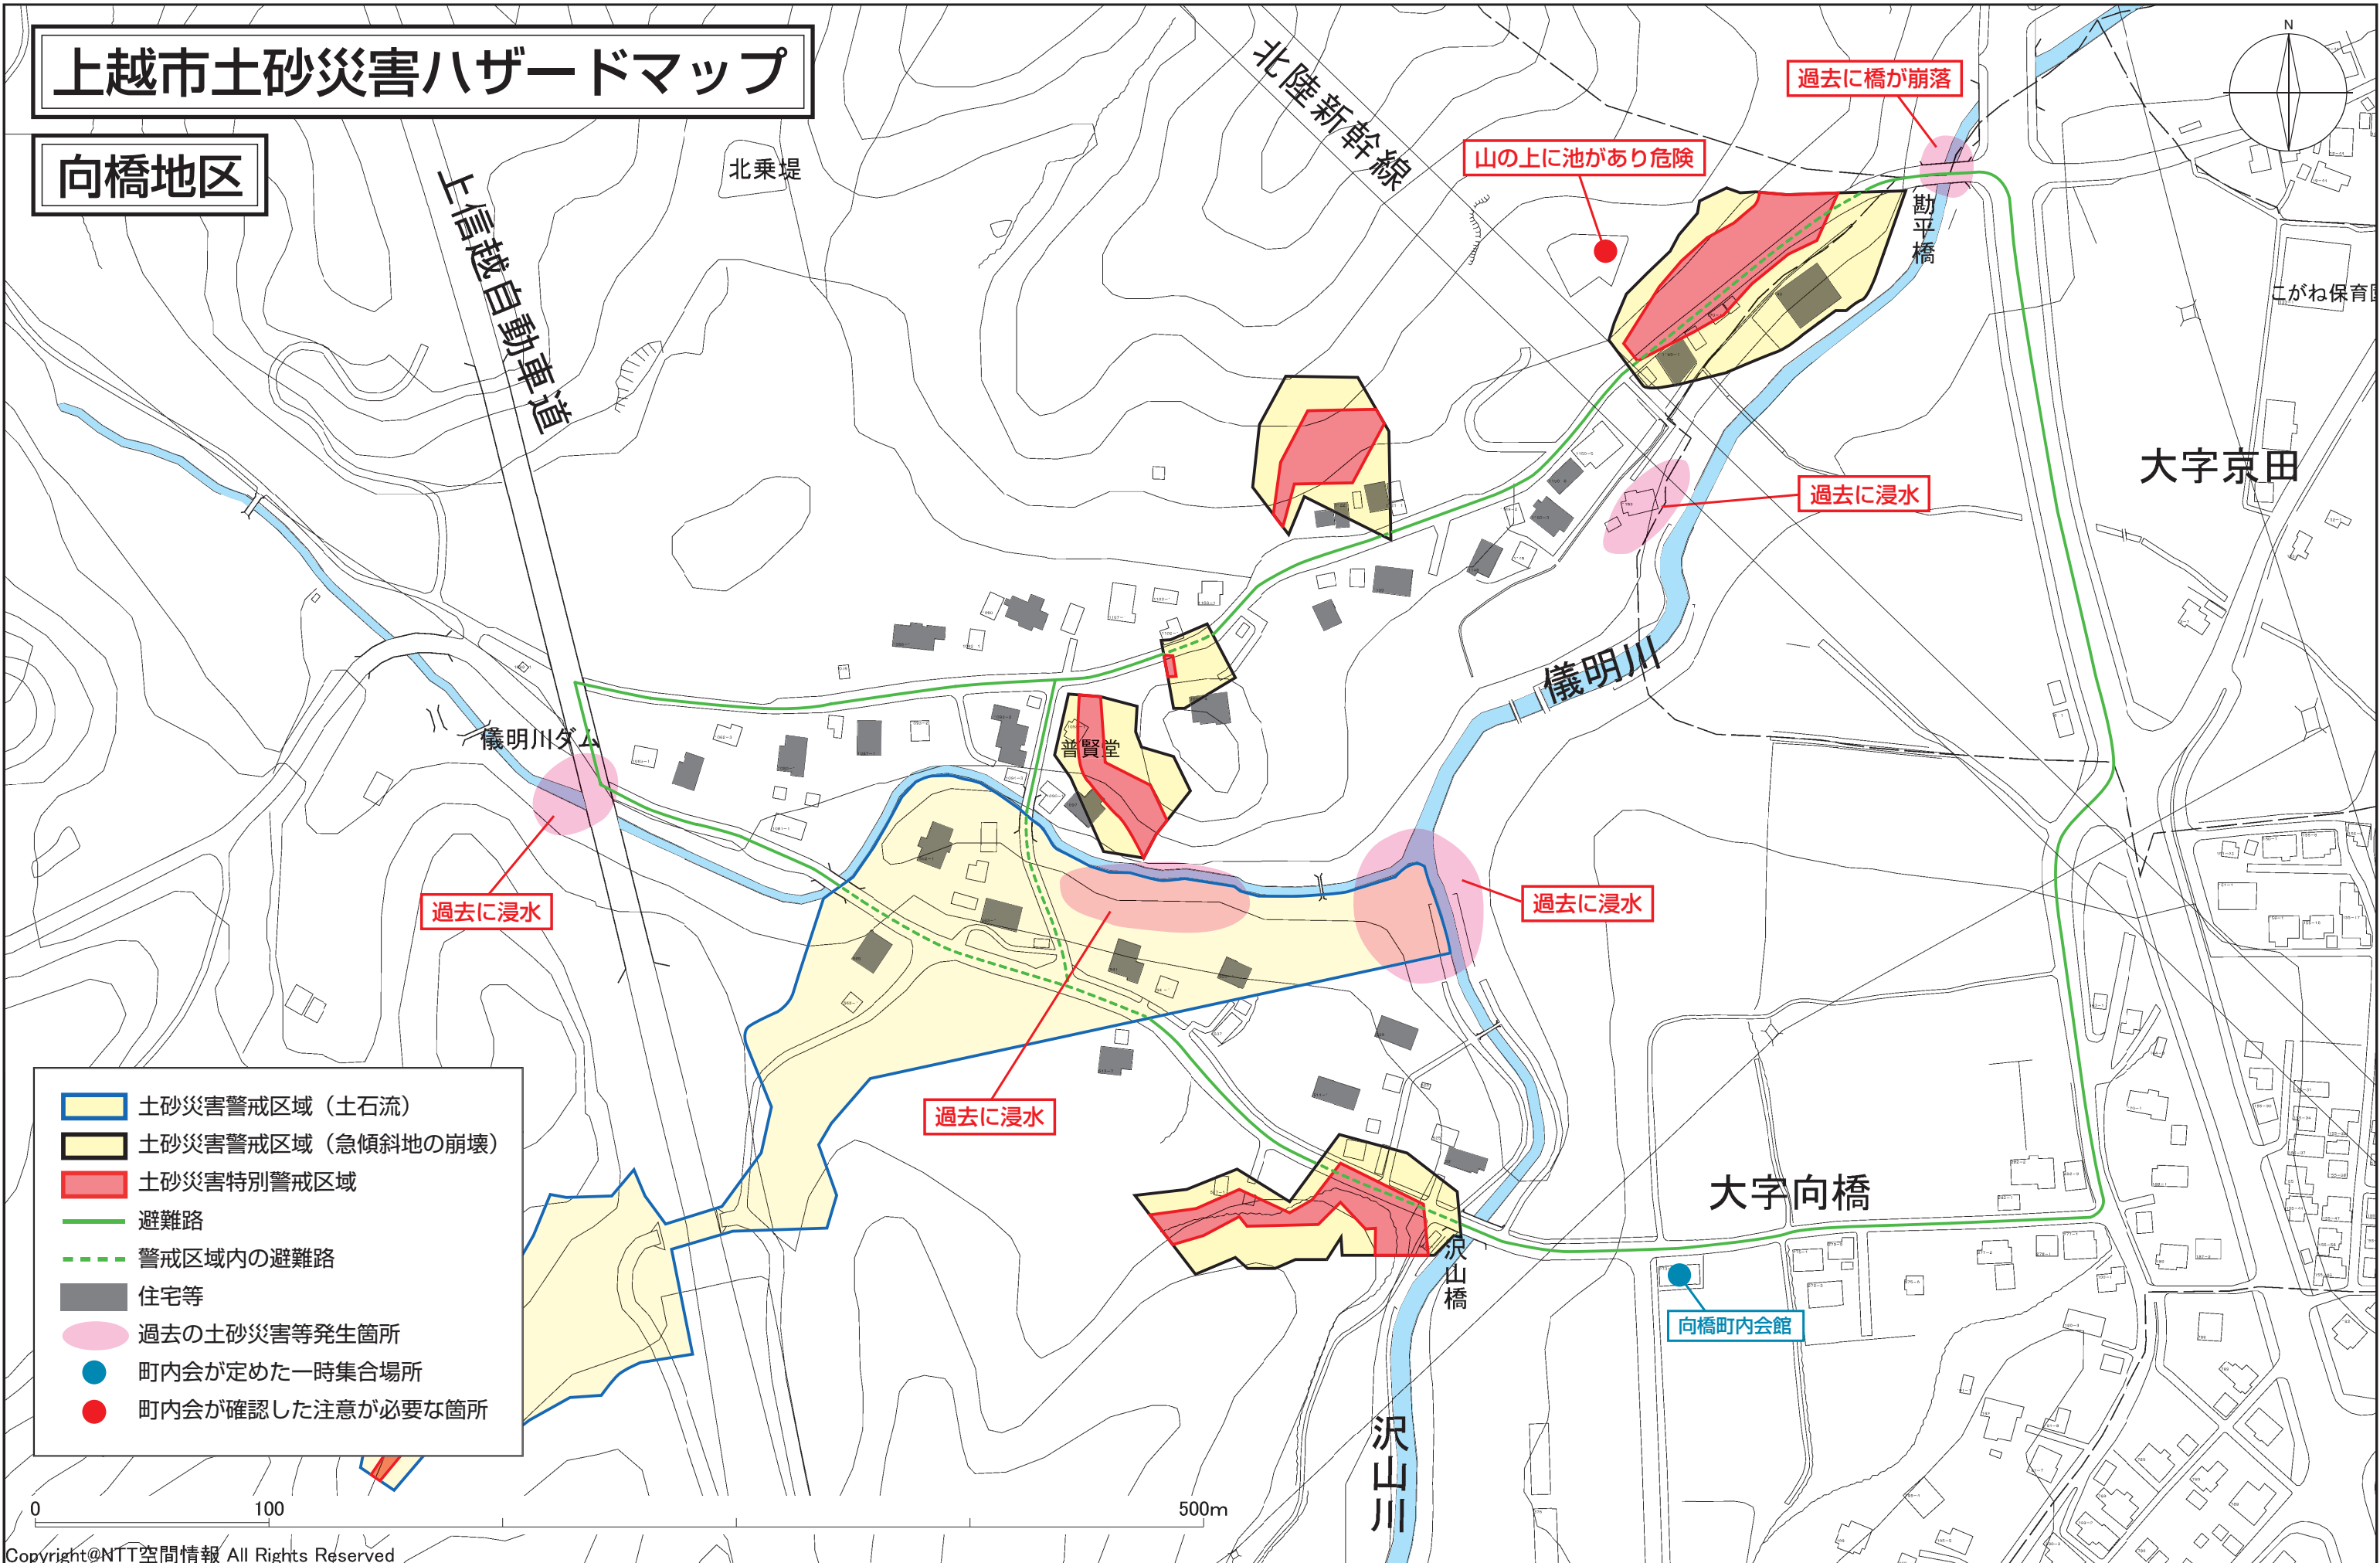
上越市土砂災害ハザードマップ

向橋地区

北乗堤

上信越自動車道

北陸新幹線

山の上に池があり危険

過去に橋が崩落

勘平橋

こがね保育園

大字京田

過去に浸水

儀明川

儀明川ダム

普賢堂

過去に浸水

過去に浸水

過去に浸水

大字向橋

沢山橋

向橋町内会館

沢山川

土砂災害警戒区域（土石流）
土砂災害警戒区域（急傾斜地の崩壊）
土砂災害特別警戒区域
避難路
警戒区域内の避難路
住宅等
過去の土砂災害等発生箇所
町内会が定めた一時集合場所
町内会が確認した注意が必要な箇所

0
100
500m

N

Copyright@NTT空間情報 All Rights Reserved